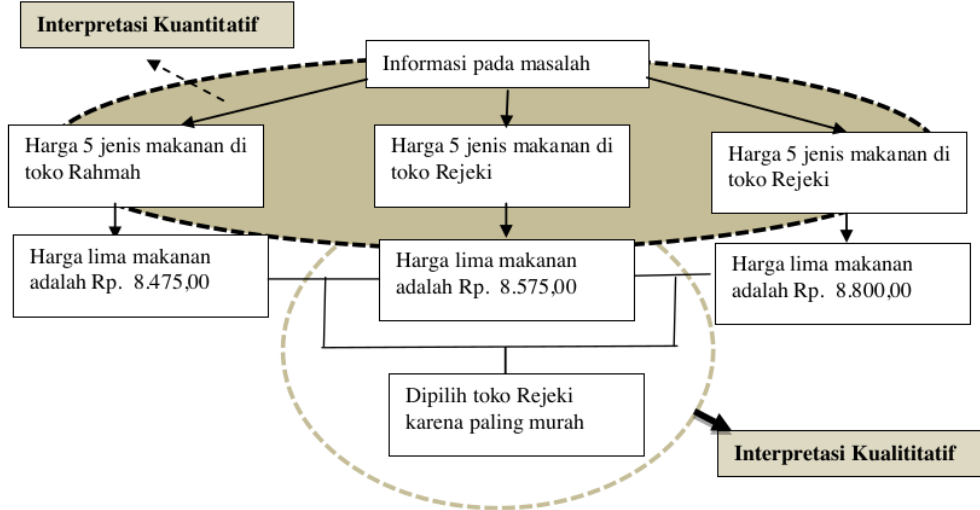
Interpretasi Kuantitatif

Informasi pada masalah

Harga 5 jenis makanan di toko Rahmah

Harga 5 jenis makanan di toko Rejeki

Harga 5 jenis makanan di toko Rejeki

Harga lima makanan adalah Rp. 8.475,00

Harga lima makanan adalah Rp. 8.575,00

Harga lima makanan adalah Rp. 8.800,00

Dipilih toko Rejeki karena paling murah

Interpretasi Kualititatif